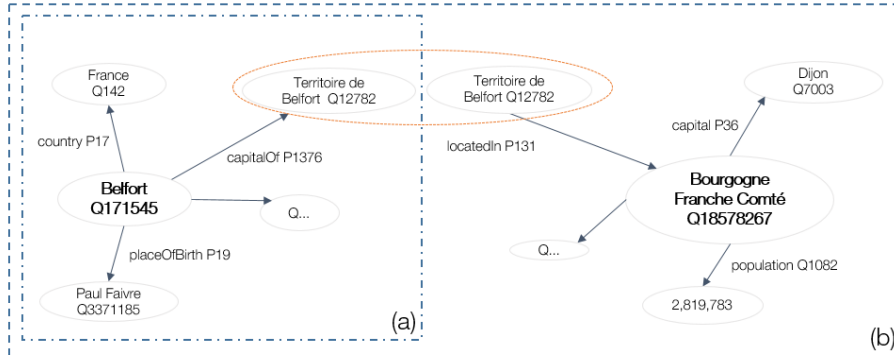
France
Q142

country P17

Territoire de
Belfort Q12782

capitalOf P1376

Belfort
Q171545

Q...

placeOfBirth P19

Paul Faivre
Q3371185

(a)

Territoire de
Belfort Q12782

locatedIn P131

Dijon
Q7003

capital P36

Bourgogne
Franche Comté
Q18578267

Q...

population Q1082

2,819,783

(b)